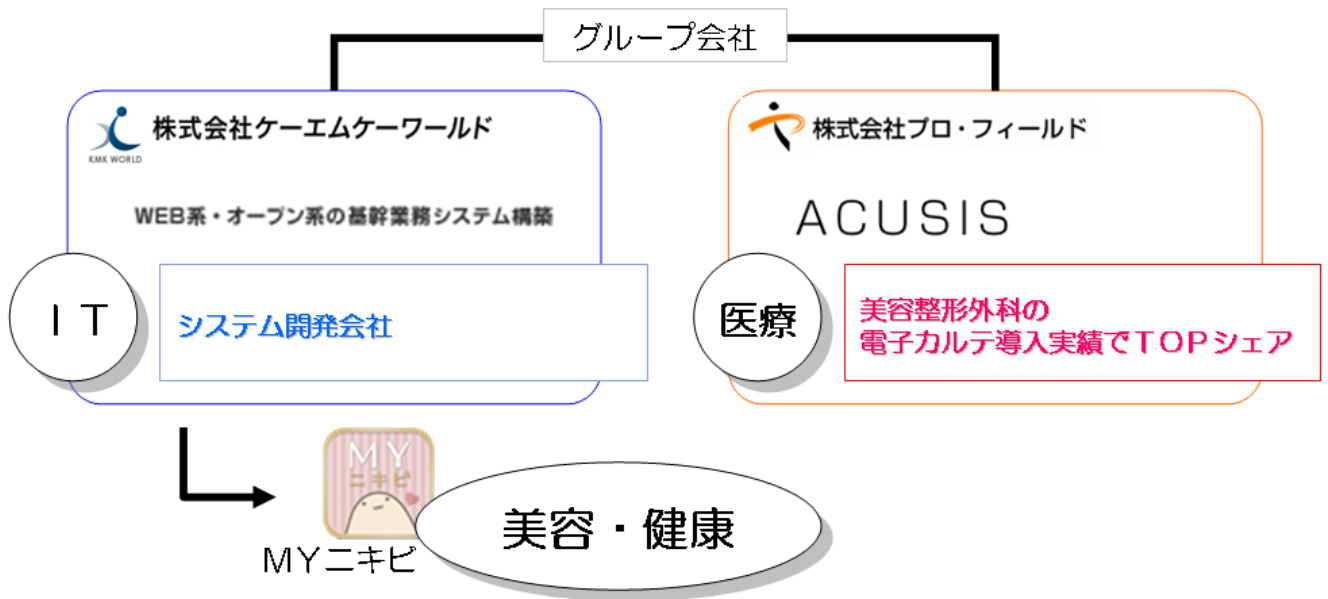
グループ会社

KMK WORLD
株式会社ケーエムケーワールド

WEB系・オープン系の基幹業務システム構築

ＩＴ

システム開発会社

株式会社プロ・フィールド

ACUSIS

医療

美容整形外科の
電子カルテ導入実績でＴＯＰシェア

MY
ニキビ

ＭＹニキビ

美容・健康